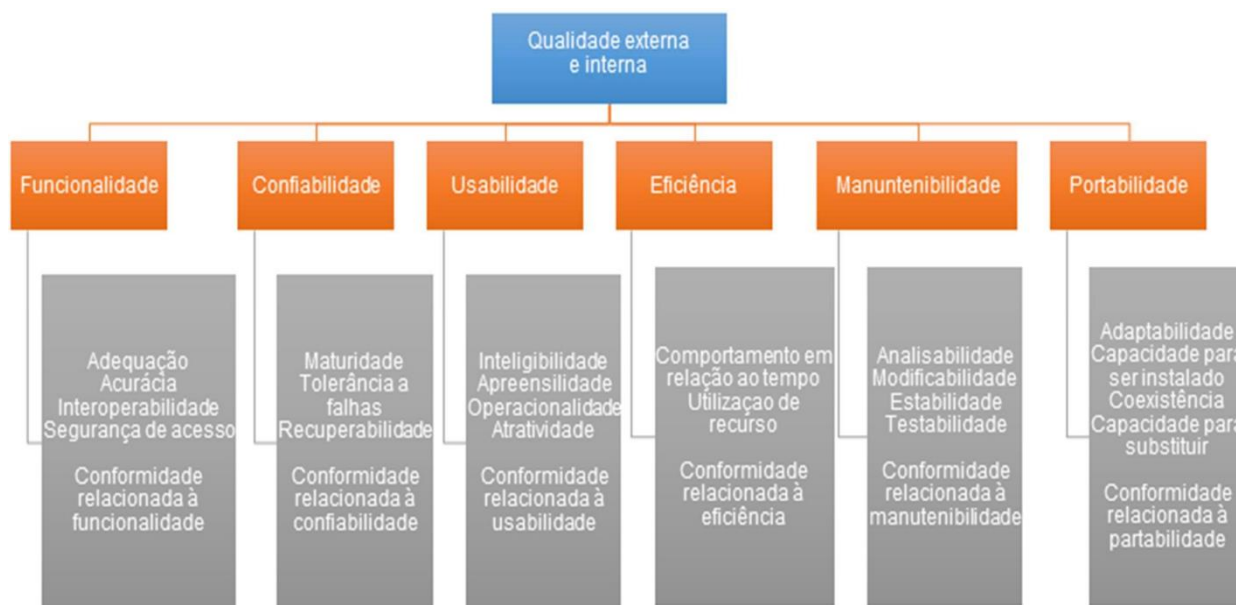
Qualidade externa e interna

Funcionalidade

Adequação
Acurácia
Interoperabilidade
Segurança de acesso

Conformidade relacionada à funcionalidade

Confiabilidade

Maturidade
Tolerância a falhas
Recuperabilidade

Conformidade relacionada à confiabilidade

Usabilidade

Inteligibilidade
Apreensilidade
Operacionalidade
Atratividade

Conformidade relacionada à usabilidade

Eficiência

Comportamento em relação ao tempo
Utilizaçao de recurso

Conformidade relacionada à eficiência

Manuntenibilidade

Analisabilidade
Modificabilidade
Estabilidade
Testabilidade

Conformidade relacionada à manutenibilidade

Portabilidade

Adaptabilidade
Capacidade para ser instalado
Coexistência
Capacidade para substituir

Conformidade relacionada à partabilidade